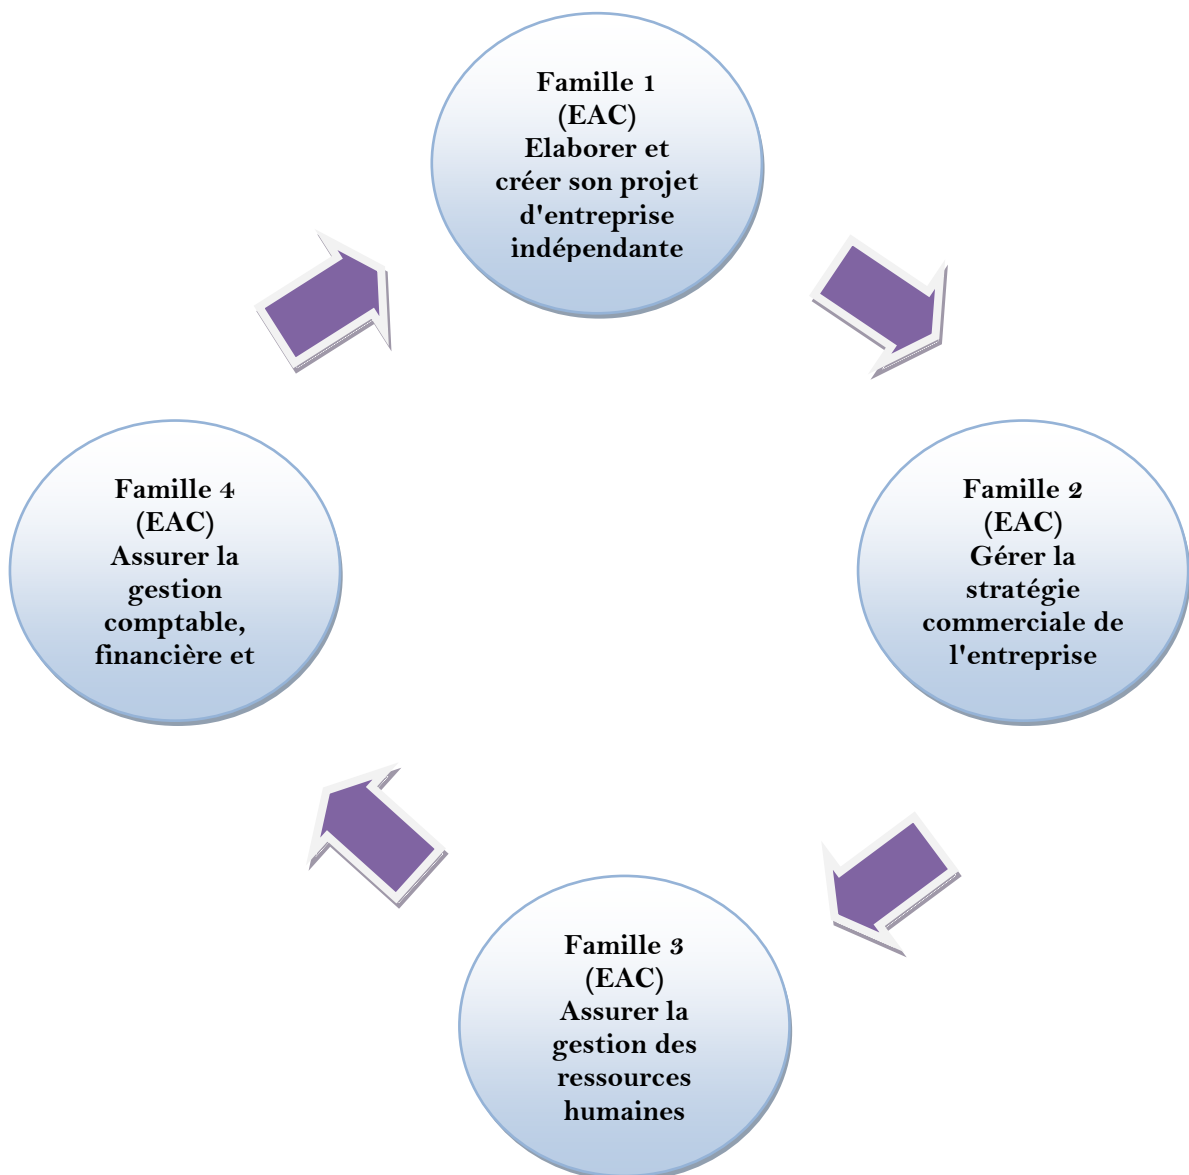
Famille 1 (EAC) Elaborer et créer son projet d'entreprise indépendante

Famille 2 (EAC) Gérer la stratégie commerciale de l'entreprise

Famille 3 (EAC) Assurer la gestion des ressources humaines

Famille 4 (EAC) Assurer la gestion comptable, financière et